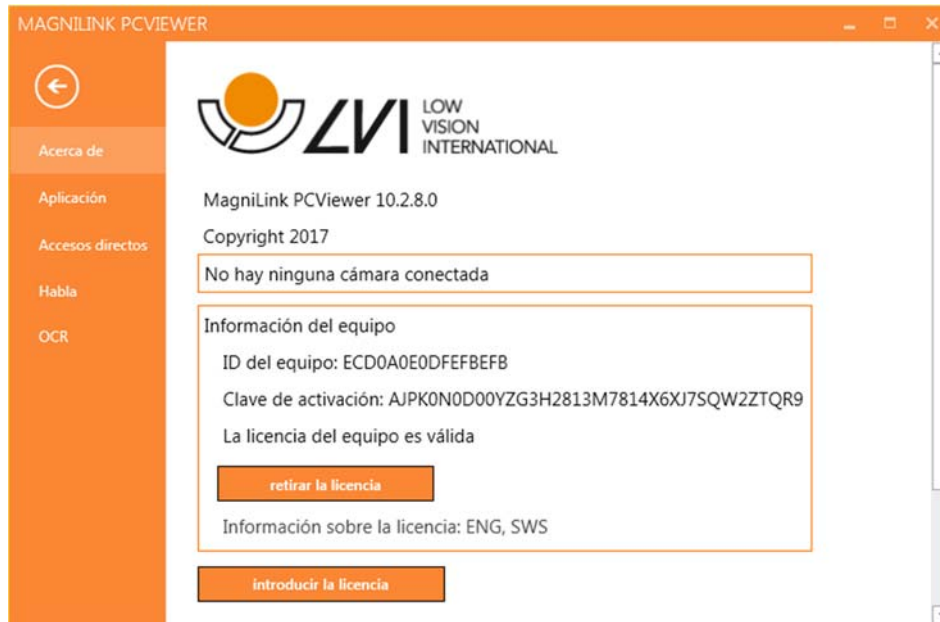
MAGNILINK PCVIEWER

Acerca de
Aplicación
Accesos directos
Habla
OCR

LVI LOW VISION INTERNATIONAL

MagniLink PCViewer 10.2.8.0

Copyright 2017

No hay ninguna cámara conectada

Información del equipo

ID del equipo: ECD0A0E0DFEFBEFB

Clave de activación: AJPK0N0D00YZG3H2813M7814X6XJ7SQW2ZTQR9

La licencia del equipo es válida

retirar la licencia

Información sobre la licencia: ENG, SWS

introducir la licencia